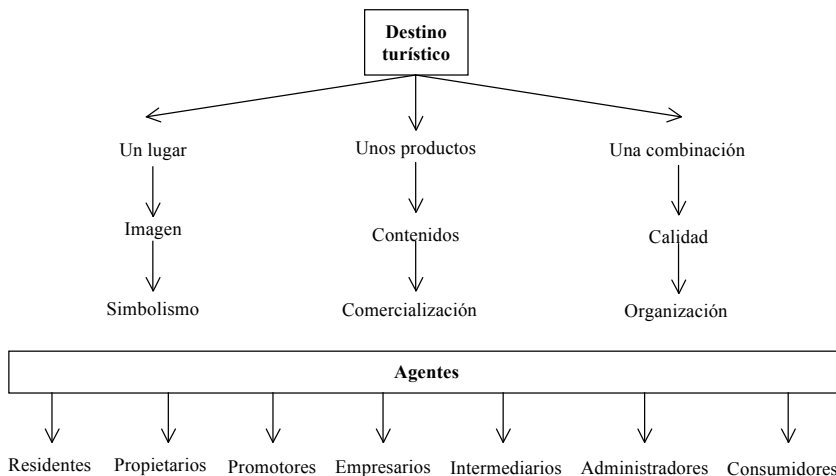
Destino turístico

Un lugar

Imagen

Simbolismo

Unos productos

Contenidos

Comercialización

Una combinación

Calidad

Organización

Agentes

Residentes

Propietarios

Promotores

Empresarios

Intermediarios

Administradores

Consumidores